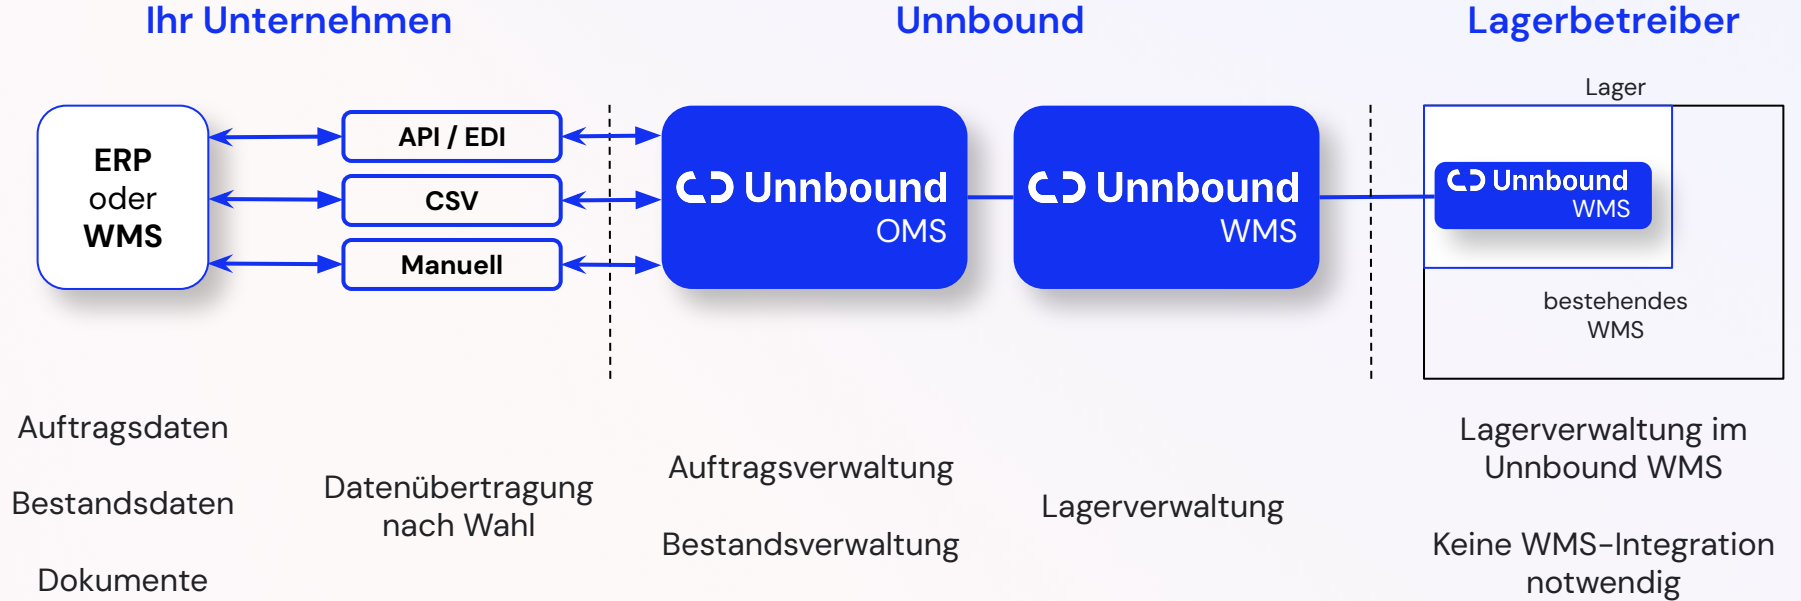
Ihr Unternehmen

Unnbound

Lagerbetreiber

ERP
oder
WMS

API / EDI

CSV

Manuell

Unnbound
OMS

Unnbound
WMS

Lager

Unnbound
WMS

bestehendes
WMS

Auftragsdaten

Bestandsdaten

Dokumente

Datenübertragung nach Wahl

Auftragsverwaltung

Bestandsverwaltung

Lagerverwaltung

Lagerverwaltung im Unnbound WMS

Keine WMS-Integration notwendig